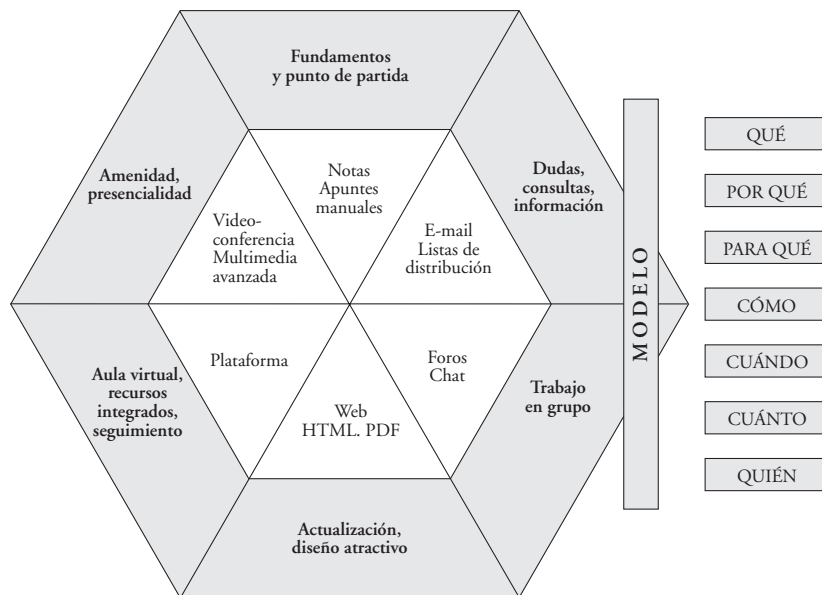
Fundamentos y punto de partida

Amenidad, presencialidad

Notas Apuntes manuales

Dudas, consultas, información

Video-conferencia Multimedia avanzada

E-mail Listas de distribución

Plataforma

Foros Chat

Aula virtual, recursos integrados, seguimiento

Web HTML. PDF

Trabajo en grupo

Actualización, diseño atractivo

MODELO

QUÉ

POR QUÉ

PARA QUÉ

CÓMO

CUÁNDO

CUÁNTO

QUIÉN